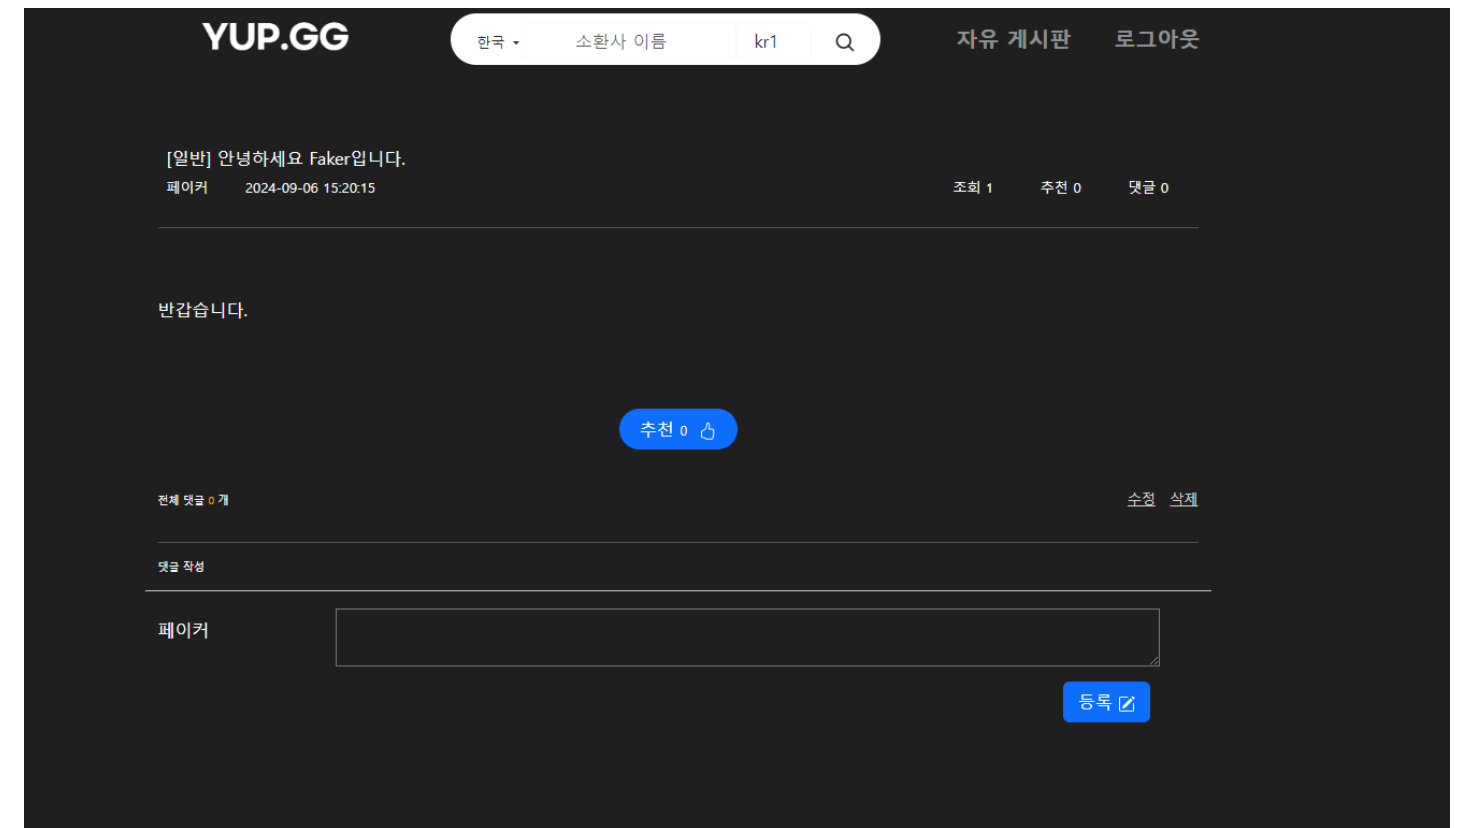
YUP.GG

한국 ▾ 소환사 이름 kr1

자유 게시판 로그아웃

[일반] 안녕하세요 Faker입니다.

페이커 2024-09-06 15:20:15

조회 1 추천 0 댓글 0

반갑습니다.

추천 0

전체 댓글 0 개

수정 삭제

댓글 작성

페이커

등록